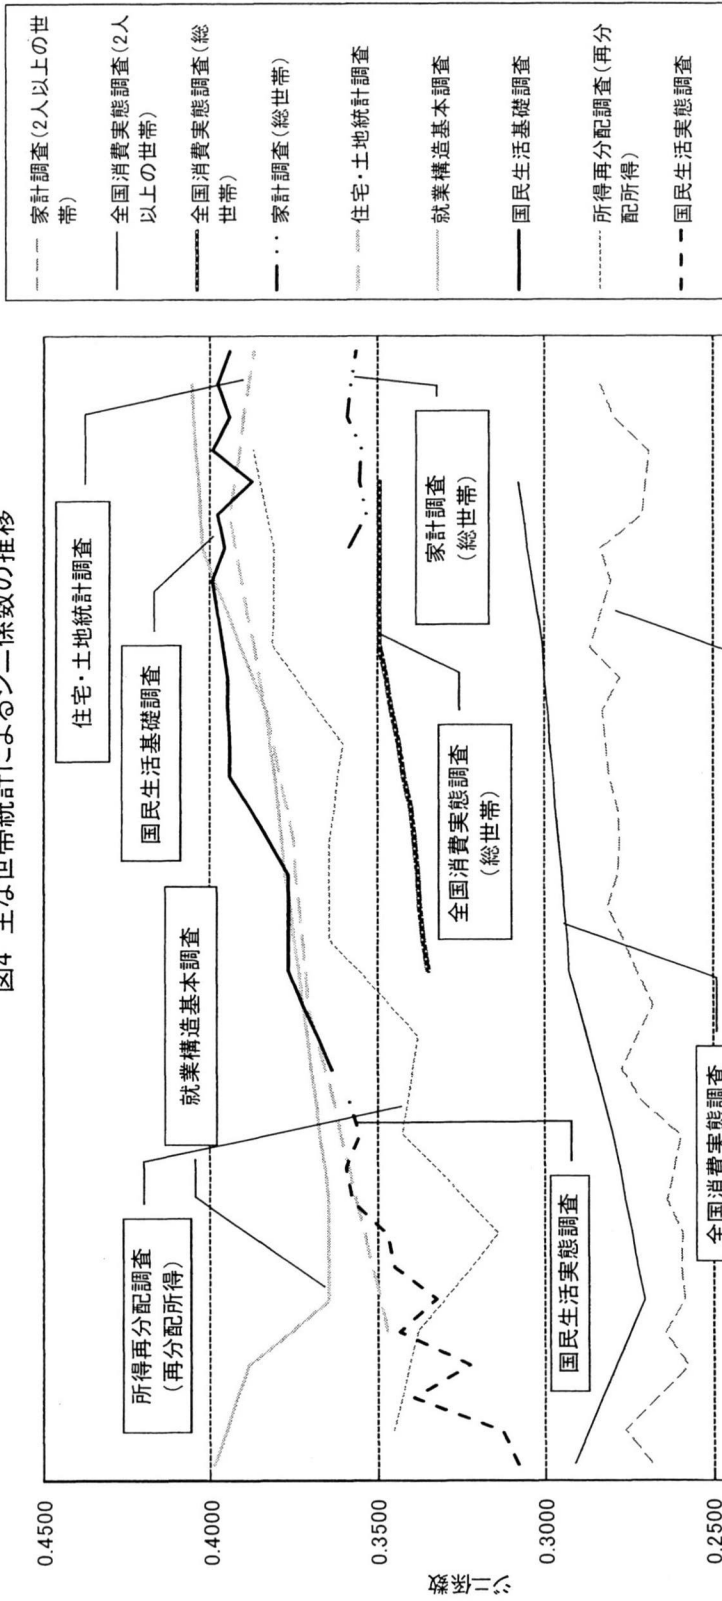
図4 主な世帯統計によるジニ係数の推移

0.4500
0.4000
0.3500
0.3000
0.2500

ジニ係数

住宅・土地統計調査
国民生活基礎調査
就業構造基本調査
所得再分配調査
(再分配所得)
家計調査
(総世帯)
全国消費実態調査
(総世帯)
国民生活実態調査
全国消費実態調査

家計調査(2人以上の世帯)
全国消費実態調査(2人以上の世帯)
全国消費実態調査(総世帯)
家計調査(総世帯)
住宅・土地統計調査
就業構造基本調査
国民生活基礎調査
所得再分配調査(再分配所得)
国民生活実態調査